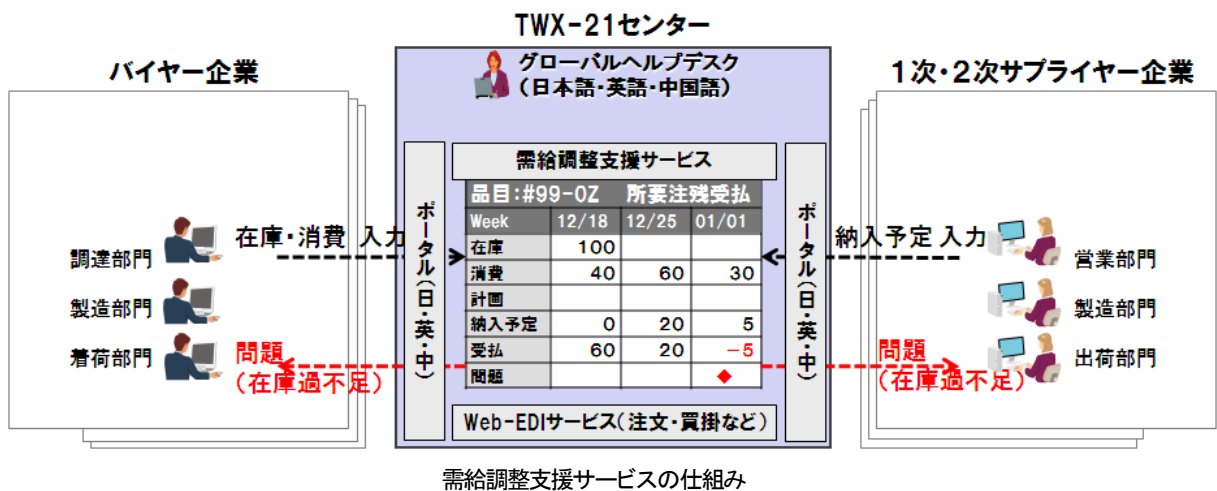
TWX-21センター

バイヤー企業

グローバルヘルプデスク
（日本語・英語・中国語）

1次・2次サプライヤー企業

需給調整支援サービス

品目:#99-0Z 所要注残受払

| Week | 12/18 | 12/25 | 01/01 |
|---|---|---|---|
| 在庫 | 100 | | |
| 消費 | 40 | 60 | 30 |
| 計画 | | | |
| 納入予定 | 0 | 20 | 5 |
| 受払 | 60 | 20 | −5 |
| 問題 | | | ◆ |

ポータル（日・英・中）

ポータル（日・英・中）

在庫・消費 入力

納入予定 入力

調達部門

製造部門

着荷部門

営業部門

製造部門

出荷部門

問題
（在庫過不足）

問題
（在庫過不足）

Web-EDIサービス（注文・買掛など）

需給調整支援サービスの仕組み